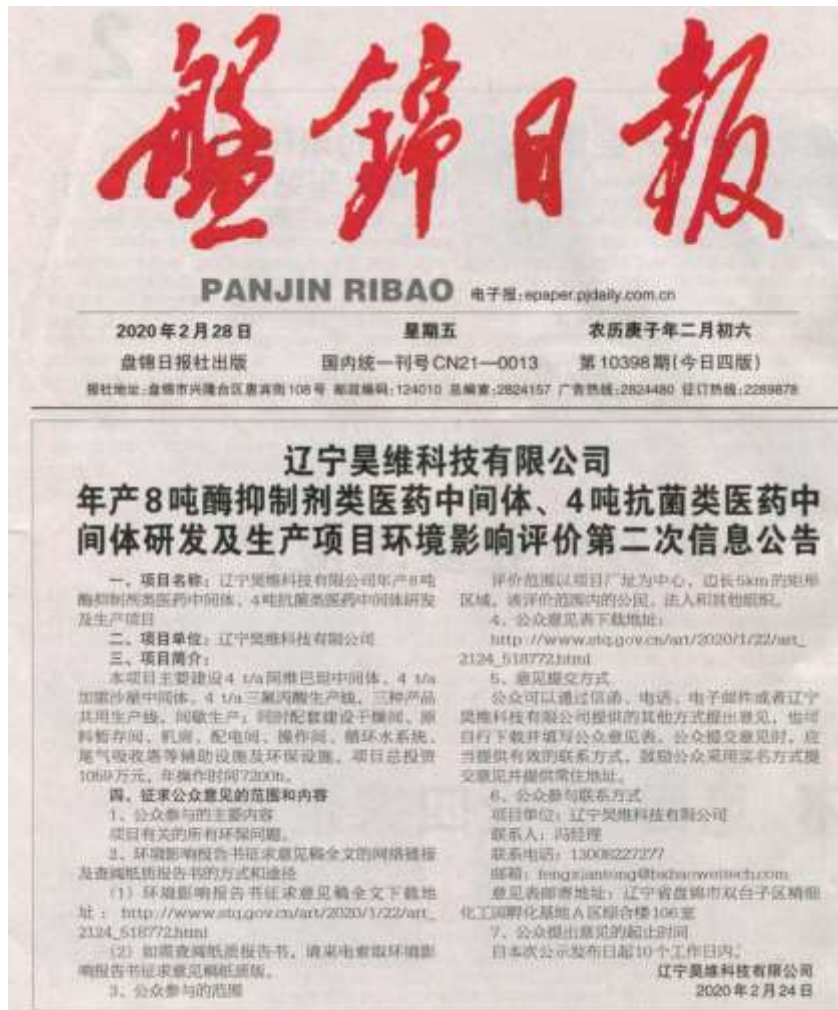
盤錦日報

PANJIN RIBAO 电子报:epaper.pjdaily.com.cn

2020年2月28日 星期五 农历庚子年二月初六

盘锦日报社出版 国内统一刊号CN21—0013 第10398期(今日四版)

报社地址:盘锦市兴隆台区惠宾街108号 邮政编码:124010 总编室:2824157 广告热线:2824480 征订热线:2289878

辽宁昊维科技有限公司
年产8吨酶抑制剂类医药中间体、4吨抗菌类医药中间体研发及生产项目环境影响评价第二次信息公告

一、项目名称:辽宁昊维科技有限公司年产8吨酶抑制剂类医药中间体、4吨抗菌类医药中间体研发及生产项目

二、项目单位:辽宁昊维科技有限公司

三、项目简介:

本项目主要建设4 t/a 阿维巴坦中间体、4 t/a 加替沙星中间体、4 t/a 三氟丙酸生产线,三种产品共用生产线,间歇生产;同时配套建设于操间、原料暂存间、机房、配电间、操作间、循环水系统、尾气吸收塔等辅助设施及环保设施。项目总投资1059万元,年操作时间7200h。

四、征求公众意见的范围和内容

1、公众参与的主要内容

项目有关的所有环保问题。

2、环境影响报告书征求意见稿全文的网络链接及查阅纸质报告书的方式和途径

(1)环境影响报告书征求意见稿全文下载地址:http://www.stq.gov.cn/art/2020/1/22/art_2124_518772.html

(2)如需查阅纸质报告书,请来电索取环境影响报告书征求意见稿纸质版。

3、公众参与的范围

评价范围以项目厂址为中心,边长5km的矩形区域,该评价范围内的公民、法人和其他组织。

4、公众意见表下载地址:

http://www.stq.gov.cn/art/2020/1/22/art_2124_518772.html

5、意见提交方式

公众可以通过信函、电话、电子邮件或者辽宁昊维科技有限公司提供的其他方式提出意见,也可自行下载并填写公众意见表。公众提交意见时,应当提供有效的联系方式,鼓励公众采用实名方式提交意见并提供常住地址。

6、公众参与联系方式

项目单位:辽宁昊维科技有限公司

联系人:冯经理

联系电话:13008227277

邮箱:fengxiantong@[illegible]

意见表邮寄地址:辽宁省盘锦市双台子区精细化工园孵化基地A区综合楼106室

7、公众提出意见的起止时间

自本次公示发布日起10个工作日内。

辽宁昊维科技有限公司
2020年2月24日